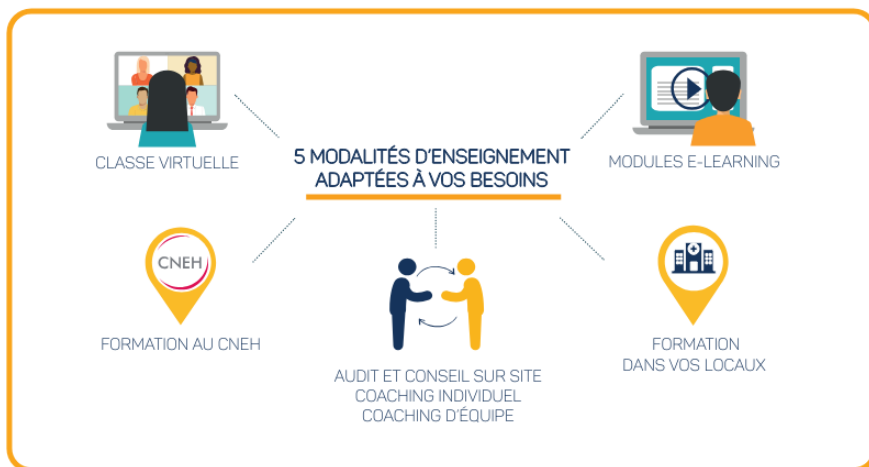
CLASSE VIRTUELLE

5 MODALITÉS D'ENSEIGNEMENT ADAPTÉES À VOS BESOINS

MODULES E-LEARNING

CNEH

FORMATION AU CNEH

AUDIT ET CONSEIL SUR SITE
COACHING INDIVIDUEL
COACHING D'ÉQUIPE

FORMATION DANS VOS LOCAUX